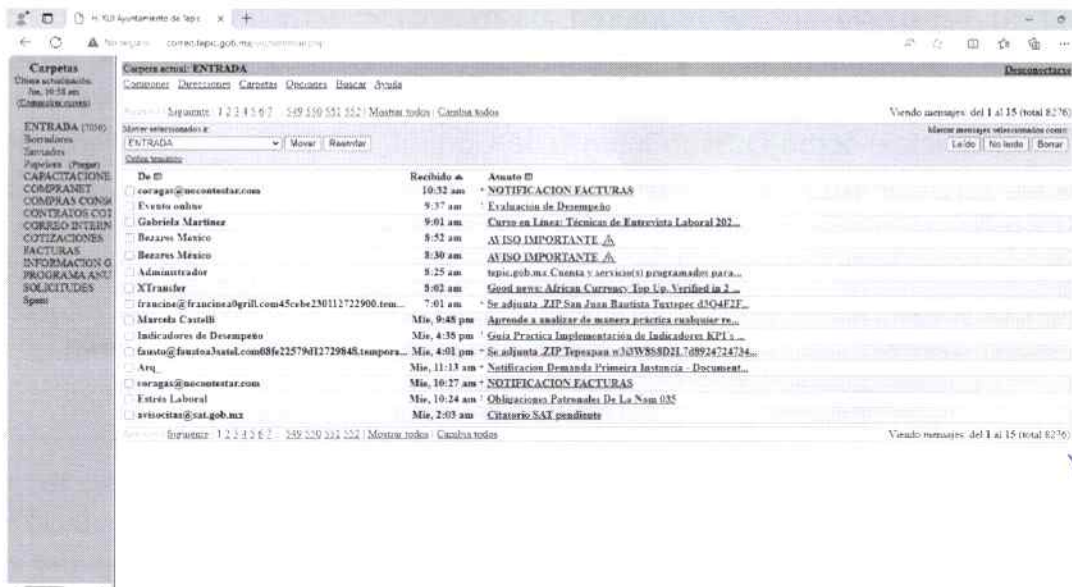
H. XLII Ayuntamiento de Tepic ×

No seguro correo.tepic.gob.mx/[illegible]

Carpetas
Última actualización: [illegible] 10:58 am
(Comprobar correo)

ENTRADA (7590)
Borradores
Enviados
Papelera (Purgar)
CAPACITACIONE
COMPRANET
COMPRAS CONS
CONTRATOS COT
CORREO INTERN
COTIZACIONES
FACTURAS
INFORMACION G
PROGRAMA ANU
SOLICITUDES
Spam

Carpeta actual: ENTRADA
Desconectarse

Componer Direcciones Carpetas Opciones Buscar Ayuda

Anterior | Siguiente | 1 2 3 4 5 6 7 ... 549 550 551 552 | Mostrar todos | Cambia todos

Viendo mensajes: del 1 al 15 (total 8276)

Mover seleccionados a:
ENTRADA Mover Reenviar
Marcar mensajes seleccionados como:
Leído No leído Borrar
Cambiar selección

| De | Recibido | Asunto |
|---|---|---|
| coragas@nocontestar.com | 10:32 am | NOTIFICACION FACTURAS |
| Evento online | 9:37 am | Evaluación de Desempeño |
| Gabriela Martinez | 9:01 am | Curso en Línea: Técnicas de Entrevista Laboral 202... |
| Bezares Mexico | 8:52 am | AVISO IMPORTANTE ⚠ |
| Bezares México | 8:30 am | AVISO IMPORTANTE ⚠ |
| Administrador | 8:25 am | tepic.gob.mx Cuenta y servicio(s) programados para... |
| XTransfer | 8:02 am | Good news: African Currency Top Up, Verified in 2 ... |
| francine@francinea0grill.com45cebe230112722900.tem... | 7:01 am | Se adjunta .ZIP San Juan Bautista Tuxtepec d3O4F2F... |
| Marcela Castelli | Mie, 9:48 pm | Aprende a analizar de manera práctica cualquier re... |
| Indicadores de Desempeño | Mie, 4:35 pm | Guía Práctica Implementación de Indicadores KPI's ... |
| fausto@faustoa3astel.com08fe22579d12729848.tempora... | Mie, 4:01 pm | Se adjunta .ZIP Tepeapan w3i3W8S8D2L7d8924724734... |
| Arq_ | Mie, 11:13 am | Notificacion Demanda Primeira Instancia - Document... |
| coragas@nocontestar.com | Mie, 10:27 am | NOTIFICACION FACTURAS |
| Estrés Laboral | Mie, 10:24 am | Obligaciones Patronales De La Nom 035 |
| avisocitas@sat.gob.mx | Mie, 2:03 am | Citatorio SAT pendiente |

Anterior | Siguiente | 1 2 3 4 5 6 7 ... 549 550 551 552 | Mostrar todos | Cambia todos

Viendo mensajes: del 1 al 15 (total 8276)